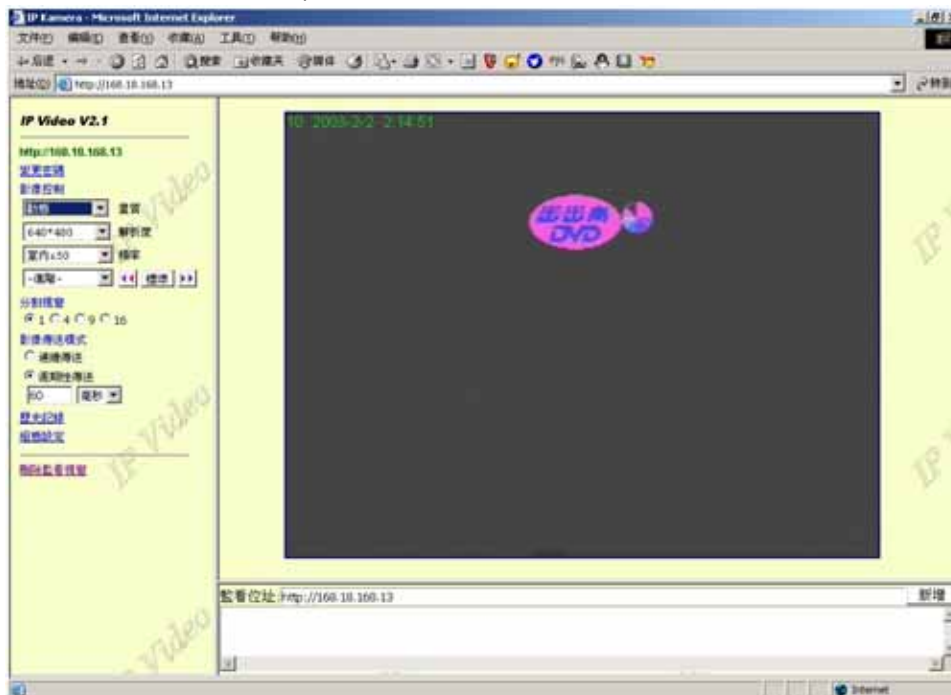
IP Kamera - Microsoft Internet Explorer

文件(F) 編輯(E) 查看(V) 收藏(A) 工具(T) 幫助(H)

←后退 → 搜索 收藏夹 媒体

地址(D) http://168.18.168.13

转到

IP Video V2.1

http://168.18.168.13

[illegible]

影像控制

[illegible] 畫質

640*480 解析度

室內x50 頻率

-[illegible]- ◄◄ 標準 ►►

分割視窗

1 4 9 16

影像傳送模式

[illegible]

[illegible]

60 毫秒

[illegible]

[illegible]

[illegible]

10 2003-2-2 2:14:51

出出青 DVD

IP Video

監看位址 http://168.18.168.13

新增

Internet